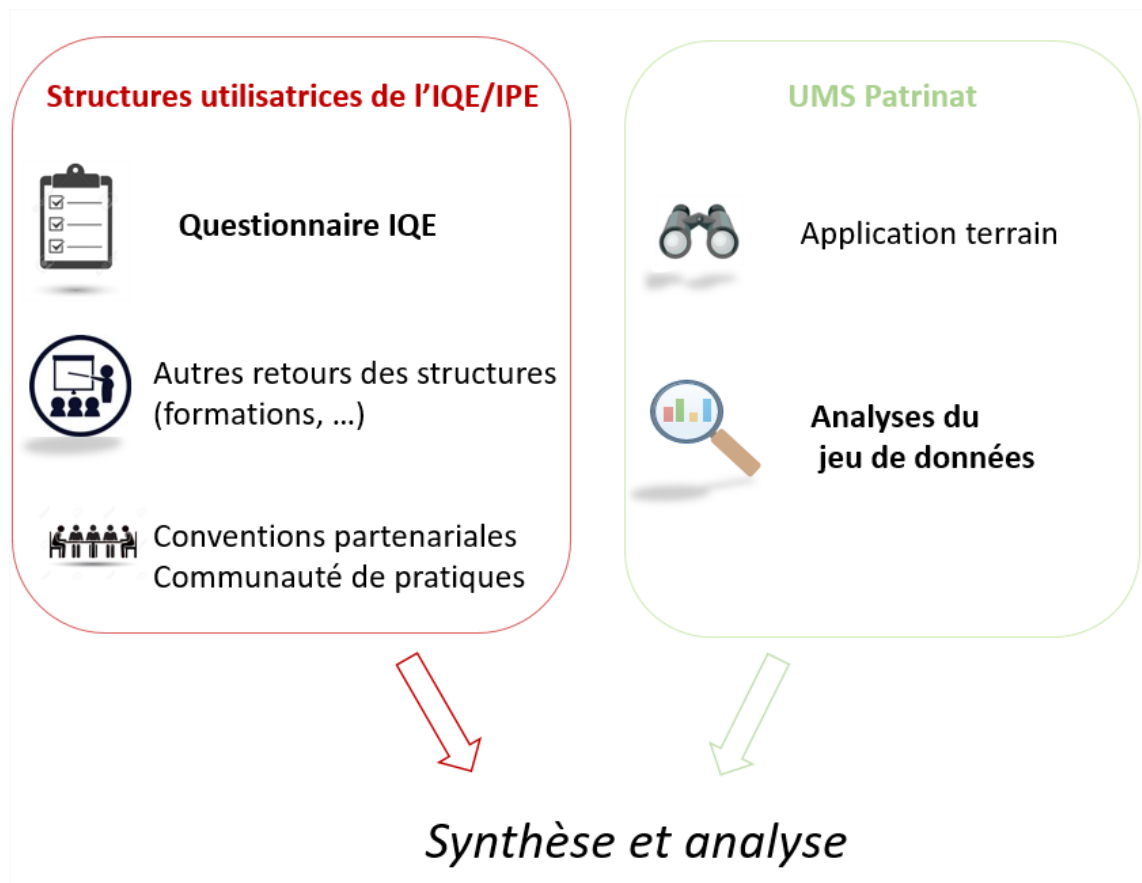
Structures utilisatrices de l'IQE/IPE

Questionnaire IQE

Autres retours des structures (formations, …)

Conventions partenariales
Communauté de pratiques

UMS Patrinat

Application terrain

Analyses du jeu de données

Synthèse et analyse